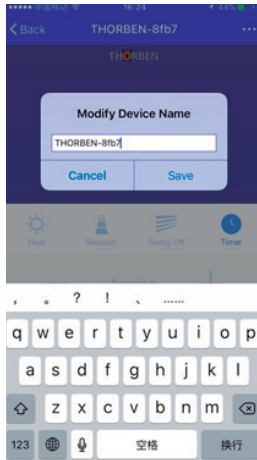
●●●●● 中国移动 16:24 44%

< Back THORBEN-8fb7 ···

THORBEN

Modify Device Name

THORBEN-8fb7

Cancel Save

Heat Medium Swing Off Timer

, 。 ? ! 、 ......

q w e r t y u i o p

a s d f g h j k l

z x c v b n m

123 空格 换行